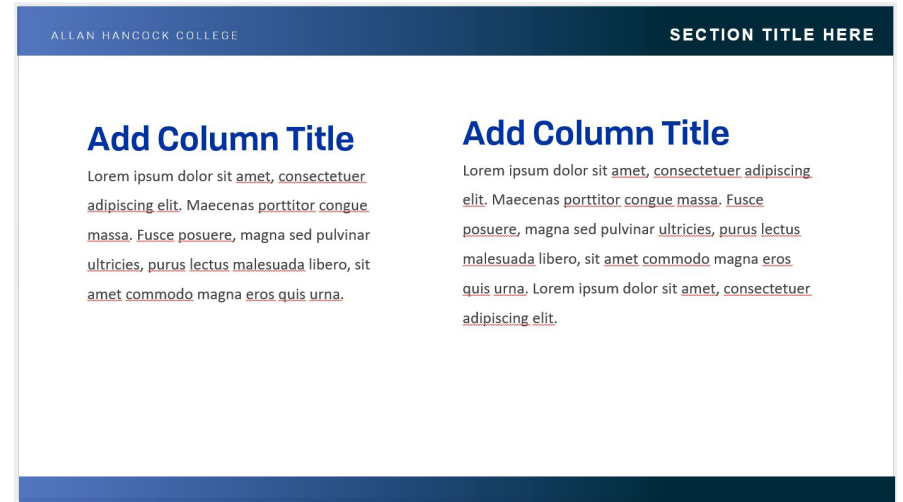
ALLAN HANCOCK COLLEGE

SECTION TITLE HERE

Add Column Title

Lorem ipsum dolor sit amet, consectetuer adipiscing elit. Maecenas porttitor congue massa. Fusce posuere, magna sed pulvinar ultricies, purus lectus malesuada libero, sit amet commodo magna eros quis urna.

Add Column Title

Lorem ipsum dolor sit amet, consectetuer adipiscing elit. Maecenas porttitor congue massa. Fusce posuere, magna sed pulvinar ultricies, purus lectus malesuada libero, sit amet commodo magna eros quis urna. Lorem ipsum dolor sit amet, consectetuer adipiscing elit.